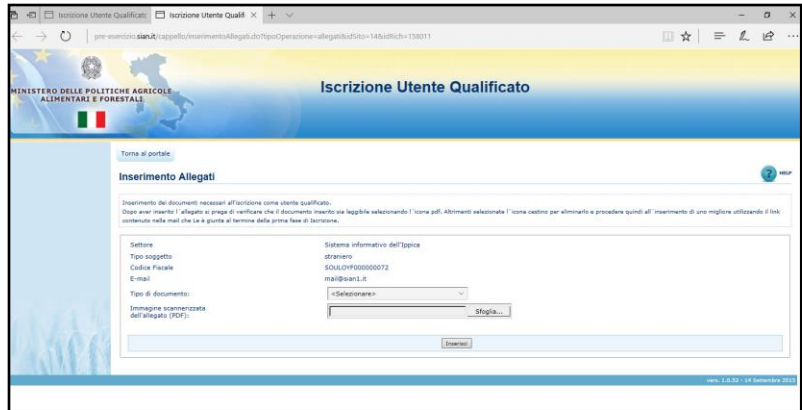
Iscrizione Utente Qualificati | Iscrizione Utente Qualifi ×

pre-esercizio.sian.it/cappello/inserimentoAllegati.do?tipoOperazione=allegati&idSito=14&idRich=158011

MINISTERO DELLE POLITICHE AGRICOLE ALIMENTARI E FORESTALI

Iscrizione Utente Qualificato

Torna al portale

Inserimento Allegati

HELP

Inserimento dei documenti necessari all'iscrizione come utente qualificato.
Dopo aver inserito l'allegato si prega di verificare che il documento inserito sia leggibile selezionando l'icona pdf. Altrimenti selezionate l'icona cestino per eliminarlo e procedere quindi all'inserimento di uno migliore utilizzando il link contenuto nella mail che Le è giunta al termine della prima fase di Iscrizione.

| | |
|---|---|
| Settore | Sistema informativo dell'Ippica |
| Tipo soggetto | straniero |
| Codice Fiscale | SOULOYF000000072 |
| E-mail | mail@sian1.it |
| Tipo di documento: | <Selezionare> |
| Immagine scannerizzata dell'allegato (PDF): | Sfoglia... |

Inserisci

vers. 1.0.33 - 14 Settembre 2015